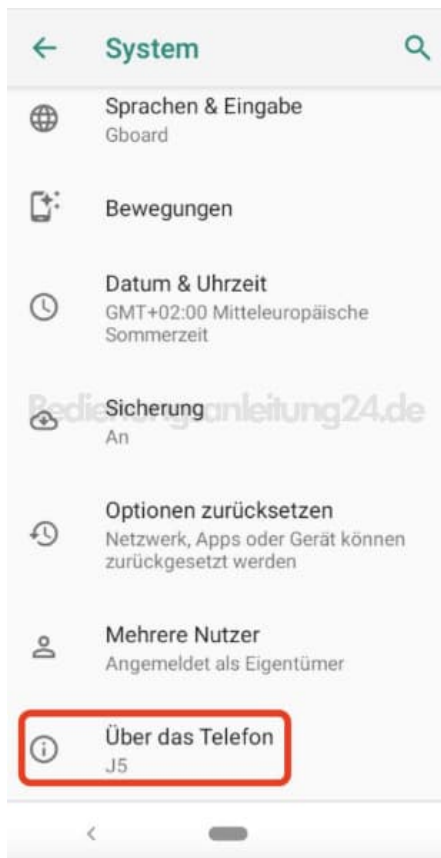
System

Sprachen & Eingabe
Gboard

Bewegungen

Datum & Uhrzeit
GMT+02:00 Mitteleuropäische Sommerzeit

Bedienungsanleitung24.de

Sicherung
An

Optionen zurücksetzen
Netzwerk, Apps oder Gerät können zurückgesetzt werden

Mehrere Nutzer
Angemeldet als Eigentümer

Über das Telefon
J5